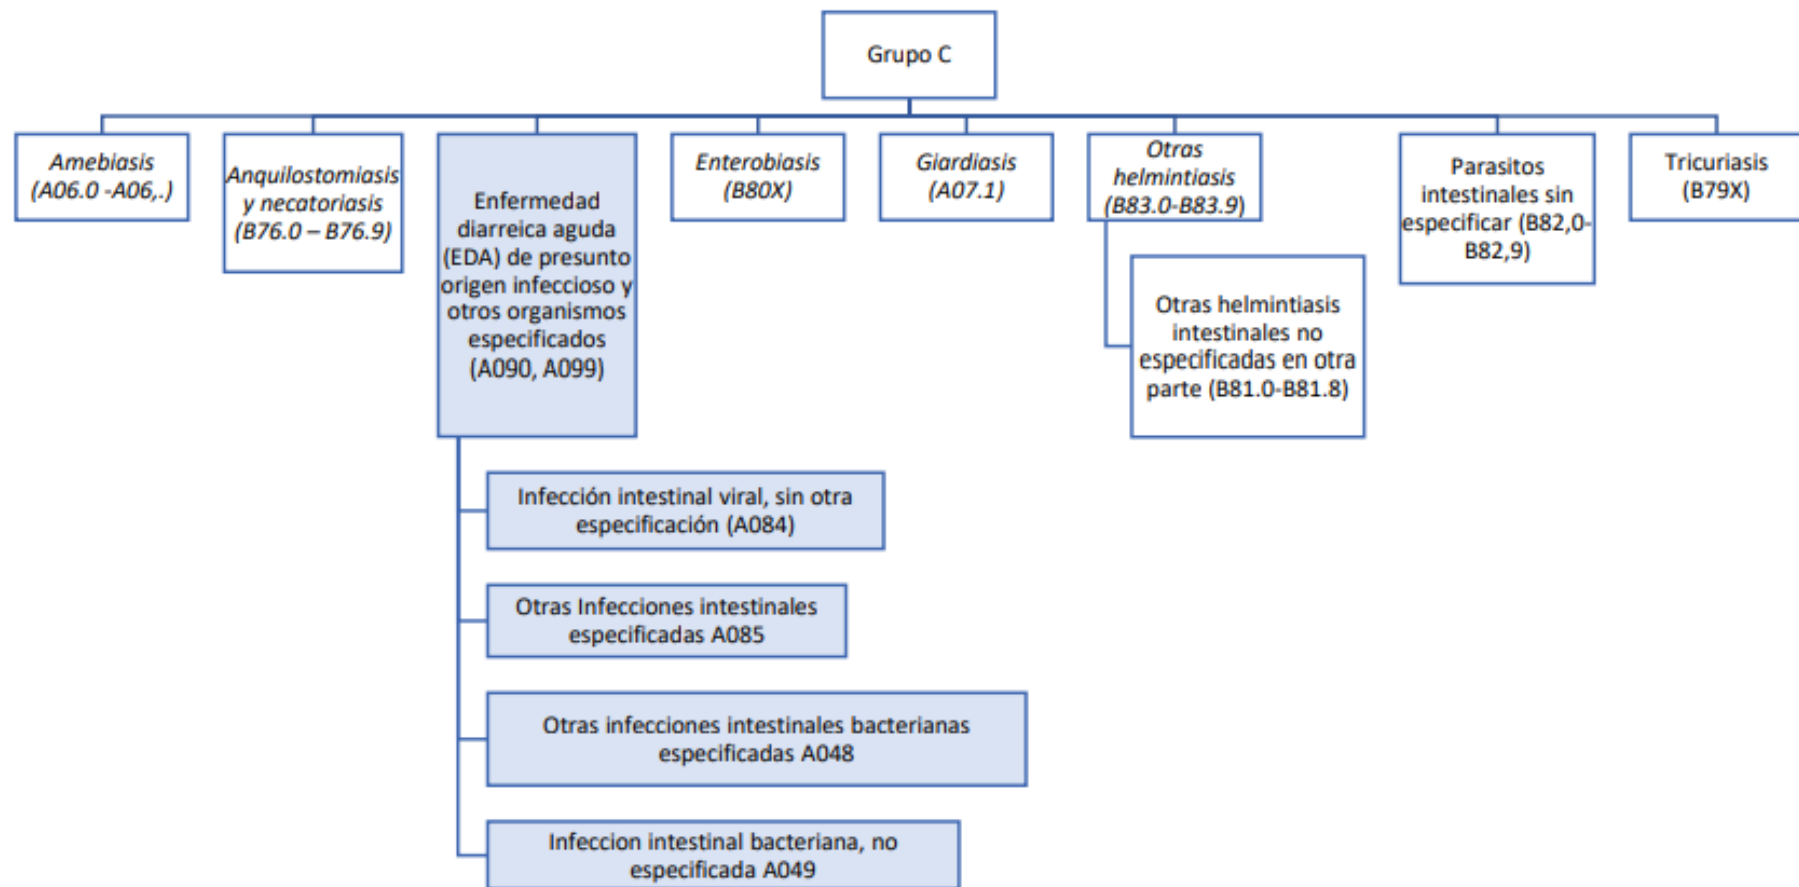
Grupo C

Amebiasis (A06.0 -A06,.)

Anquilostomiasis y necatoriasis (B76.0 – B76.9)

Enfermedad diarreica aguda (EDA) de presunto origen infeccioso y otros organismos especificados (A090, A099)

Infección intestinal viral, sin otra especificación (A084)

Otras Infecciones intestinales especificadas A085

Otras infecciones intestinales bacterianas especificadas A048

Infeccion intestinal bacteriana, no especificada A049

Enterobiasis (B80X)

Giardiasis (A07.1)

Otras helmintiasis (B83.0-B83.9)

Otras helmintiasis intestinales no especificadas en otra parte (B81.0-B81.8)

Parasitos intestinales sin especificar (B82,0-B82,9)

Tricuriasis (B79X)